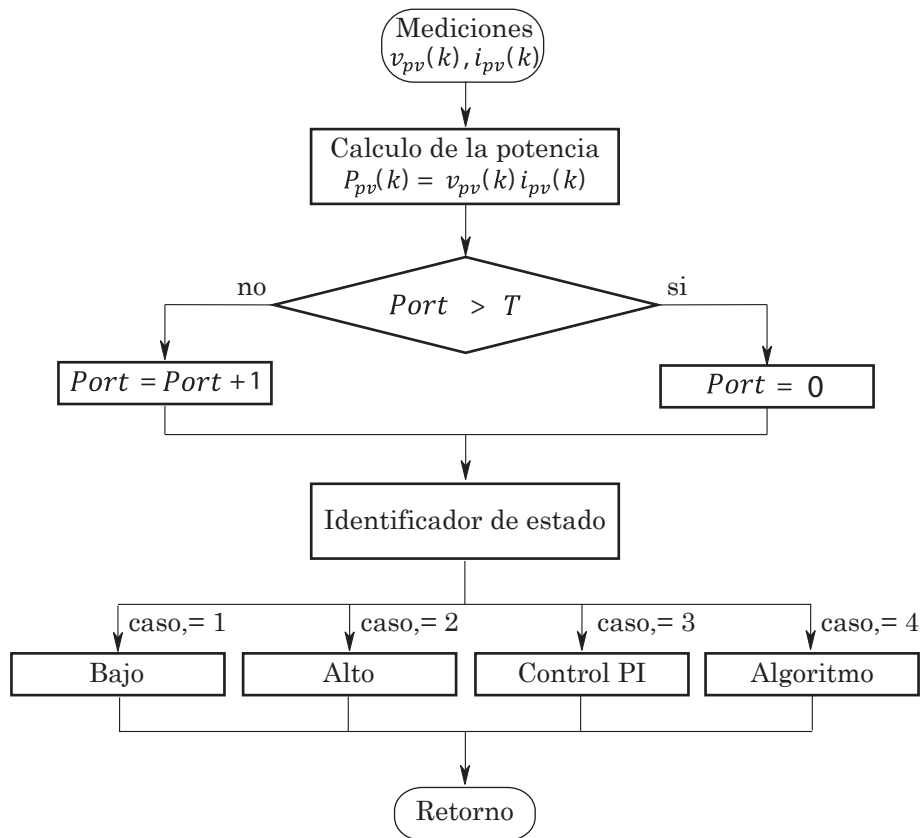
Mediciones
$v_{pv}(k), i_{pv}(k)$

Calculo de la potencia
$P_{pv}(k) = v_{pv}(k)\, i_{pv}(k)$

no

$Port > T$

si

$Port = Port + 1$

$Port = 0$

Identificador de estado

caso,= 1

caso,= 2

caso,= 3

caso,= 4

Bajo

Alto

Control PI

Algoritmo

Retorno